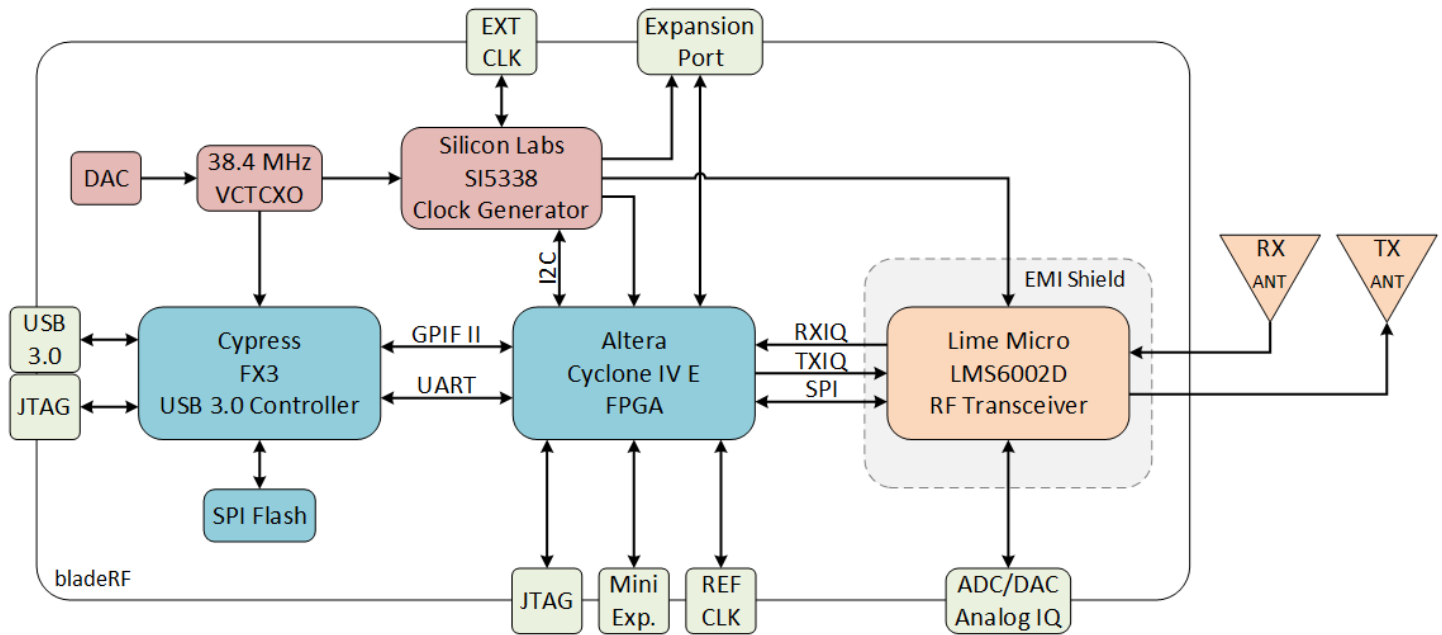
EXT CLK

Expansion Port

DAC

38.4 MHz VCTCXO

Silicon Labs SI5338 Clock Generator

I2C

EMI Shield

RX ANT

TX ANT

USB 3.0

JTAG

Cypress FX3 USB 3.0 Controller

GPIF II

UART

Altera Cyclone IV E FPGA

RXIQ

TXIQ

SPI

Lime Micro LMS6002D RF Transceiver

SPI Flash

bladeRF

JTAG

Mini Exp.

REF CLK

ADC/DAC Analog IQ